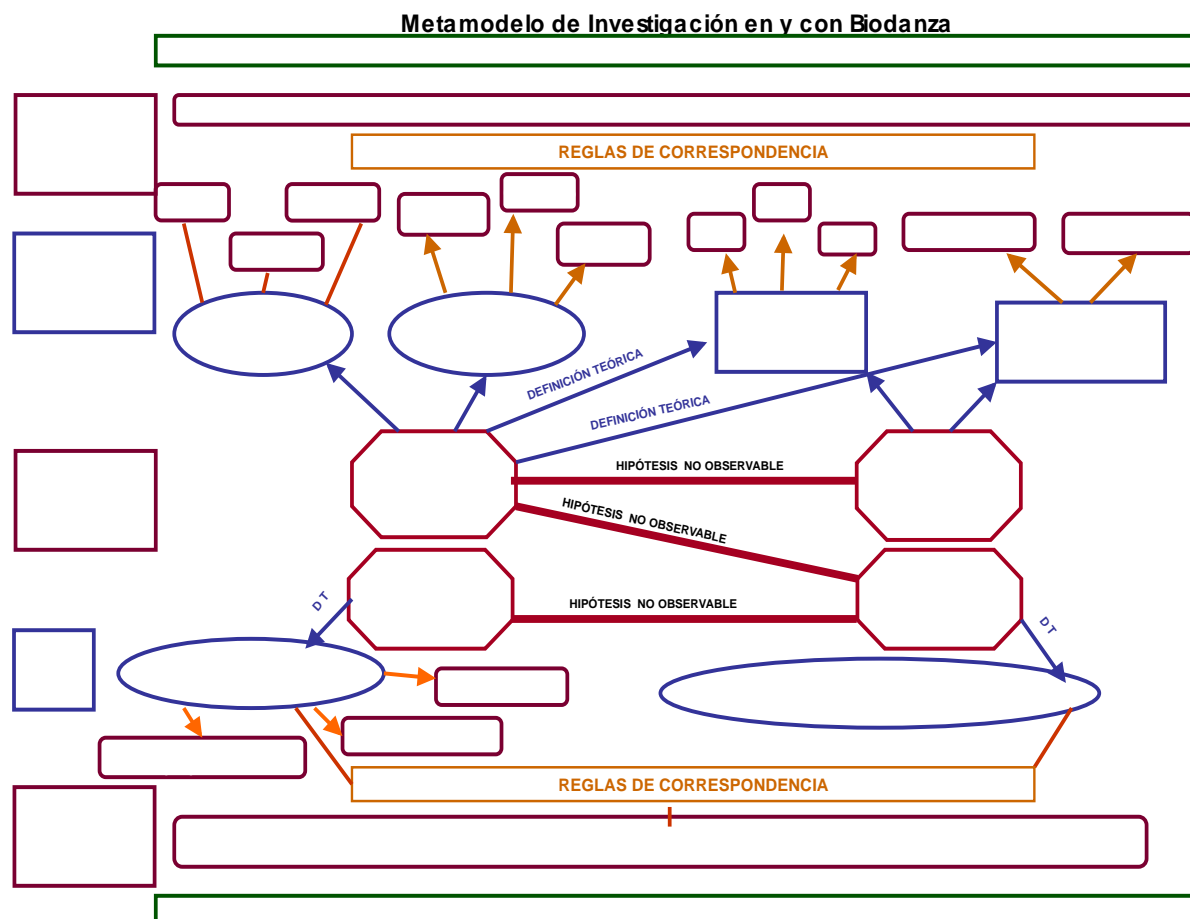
Metamodelo de Investigación en y con Biodanza

REGLAS DE CORRESPONDENCIA

DEFINICIÓN TEÓRICA

DEFINICIÓN TEÓRICA

HIPÓTESIS NO OBSERVABLE

HIPÓTESIS NO OBSERVABLE

HIPÓTESIS NO OBSERVABLE

D T

D T

REGLAS DE CORRESPONDENCIA